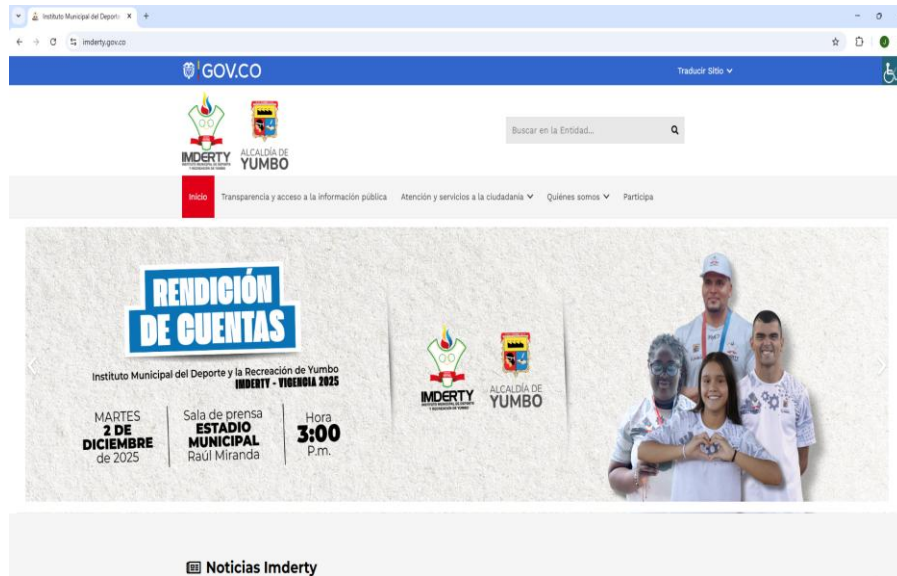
Instituto Municipal del Deporte ×
+
imderty.gov.co

GOV.CO
Traducir Sitio

IMDERTY
ALCALDÍA DE YUMBO

Buscar en la Entidad...

Inicio
Transparencia y acceso a la información pública
Atención y servicios a la ciudadanía
Quiénes somos
Participa

RENDICIÓN DE CUENTAS
Instituto Municipal del Deporte y la Recreación de Yumbo
IMDERTY - VIGENCIA 2025

MARTES
2 DE DICIEMBRE
de 2025

Sala de prensa
ESTADIO MUNICIPAL
Raúl Miranda

Hora
3:00
P.m.

IMDERTY
ALCALDÍA DE YUMBO

Noticias Imderty